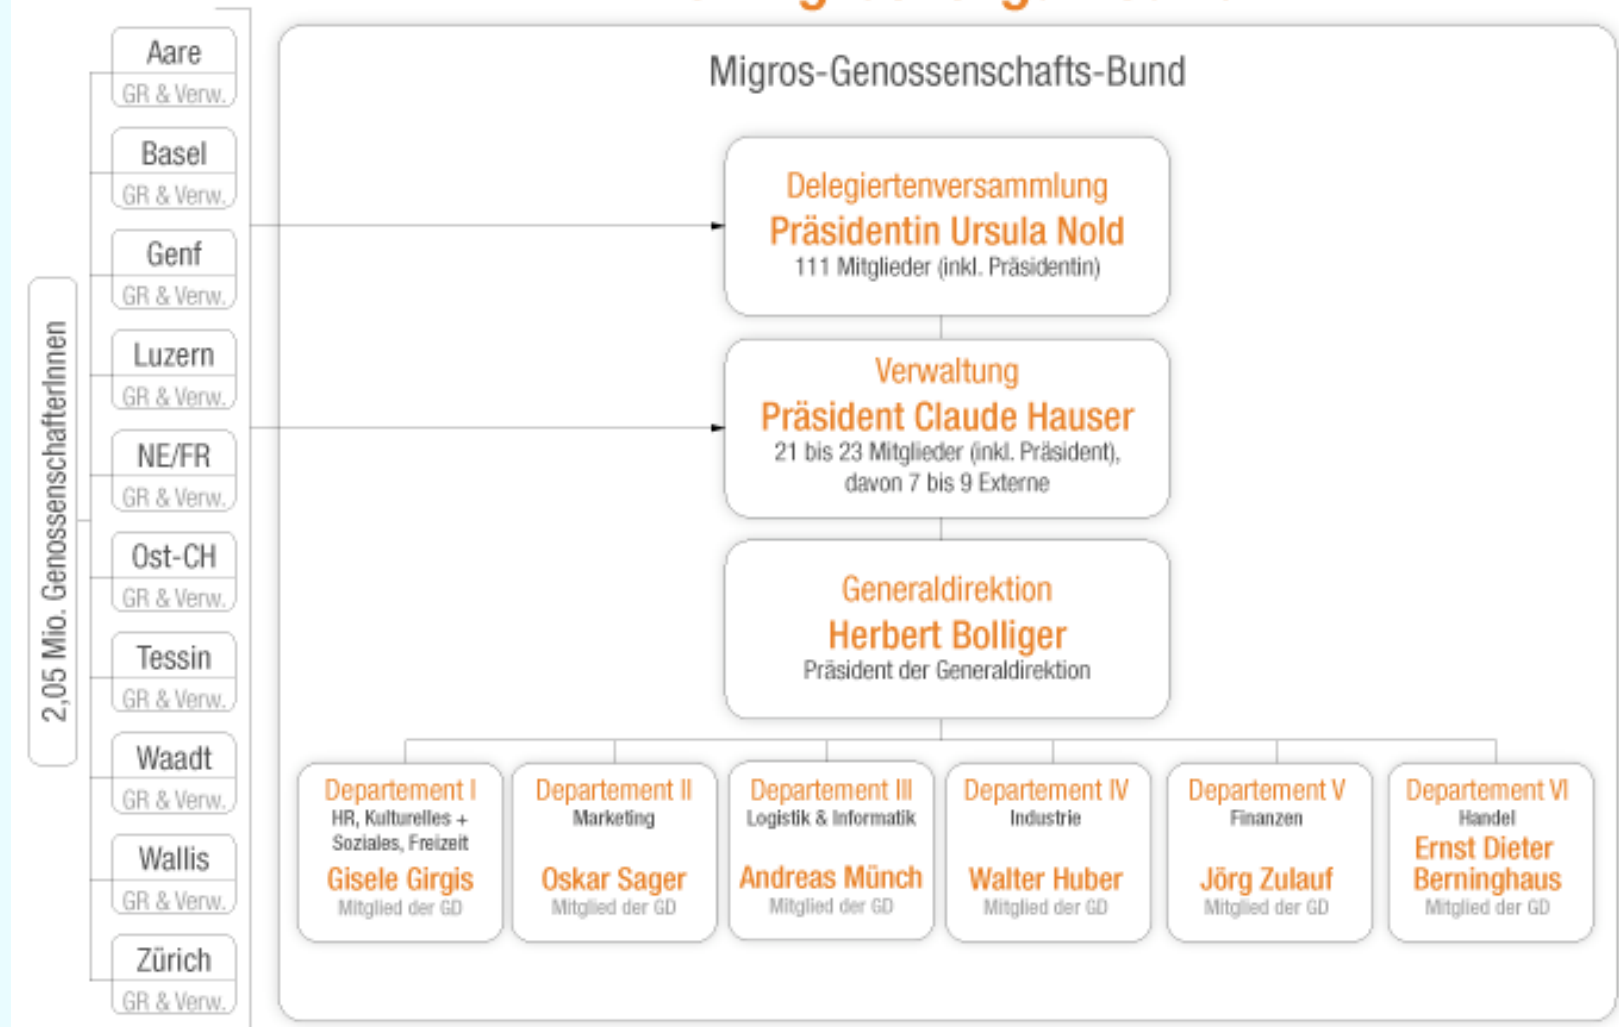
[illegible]

2,05 Mio. GenossenschafterInnen

Aare
GR & Verw.

Basel
GR & Verw.

Genf
GR & Verw.

Luzern
GR & Verw.

NE/FR
GR & Verw.

Ost-CH
GR & Verw.

Tessin
GR & Verw.

Waadt
GR & Verw.

Wallis
GR & Verw.

Zürich
GR & Verw.

Migros-Genossenschafts-Bund

Delegiertenversammlung
Präsidentin Ursula Nold
111 Mitglieder (inkl. Präsidentin)

Verwaltung
Präsident Claude Hauser
21 bis 23 Mitglieder (inkl. Präsident), davon 7 bis 9 Externe

Generaldirektion
Herbert Bolliger
Präsident der Generaldirektion

Departement I
HR, Kulturelles + Soziales, Freizeit
Gisele Girgis
Mitglied der GD

Departement II
Marketing
Oskar Sager
Mitglied der GD

Departement III
Logistik & Informatik
Andreas Münch
Mitglied der GD

Departement IV
Industrie
Walter Huber
Mitglied der GD

Departement V
Finanzen
Jörg Zulauf
Mitglied der GD

Departement VI
Handel
Ernst Dieter Berninghaus
Mitglied der GD